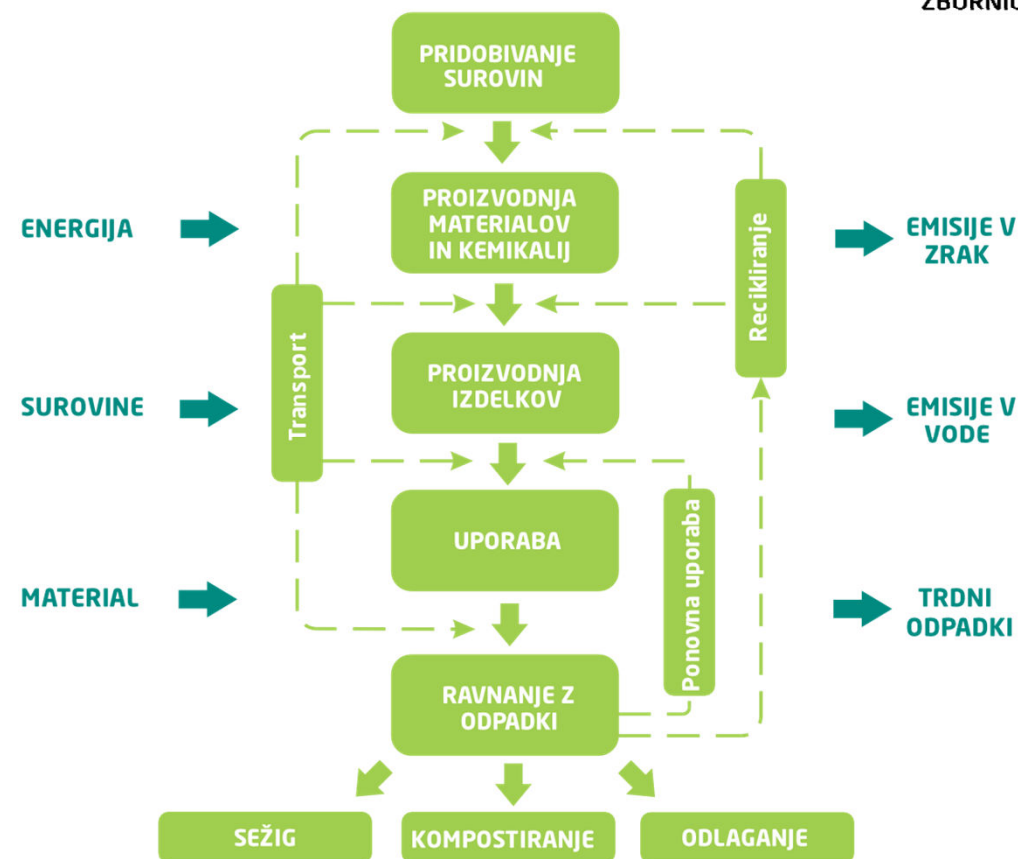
ZBORNI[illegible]

PRIDOBIVANJE SUROVIN

PROIZVODNJA MATERIALOV IN KEMIKALIJ

PROIZVODNJA IZDELKOV

UPORABA

RAVNANJE Z ODPADKI

ENERGIJA

SUROVINE

MATERIAL

Transport

Recikliranje

Ponovna uporaba

EMISIJE V ZRAK

EMISIJE V VODE

TRDNI ODPADKI

SEŽIG

KOMPOSTIRANJE

ODLAGANJE